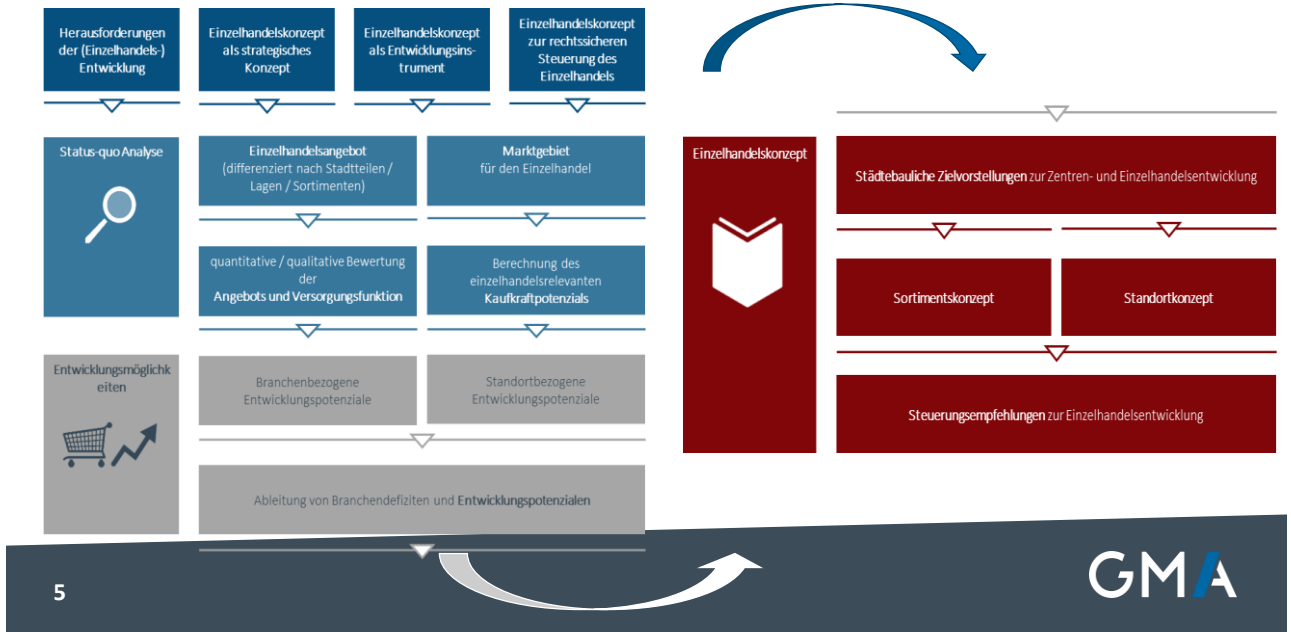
Herausforderungen der (Einzelhandels-) Entwicklung

Einzelhandelskonzept als strategisches Konzept

Einzelhandelskonzept als Entwicklungsinstrument

Einzelhandelskonzept zur rechtssicheren Steuerung des Einzelhandels

Status-quo Analyse

Einzelhandelsangebot (differenziert nach Stadtteilen / Lagen / Sortimenten)

Marktgebiet für den Einzelhandel

quantitative / qualitative Bewertung der Angebots und Versorgungsfunktion

Berechnung des einzelhandelsrelevanten Kaufkraftpotenzials

Entwicklungsmöglichkeiten

Branchenbezogene Entwicklungspotenziale

Standortbezogene Entwicklungspotenziale

Ableitung von Branchendefiziten und Entwicklungspotenzialen

Einzelhandelskonzept

Städtebauliche Zielvorstellungen zur Zentren- und Einzelhandelsentwicklung

Sortimentskonzept

Standortkonzept

Steuerungsempfehlungen zur Einzelhandelsentwicklung

5

GMA